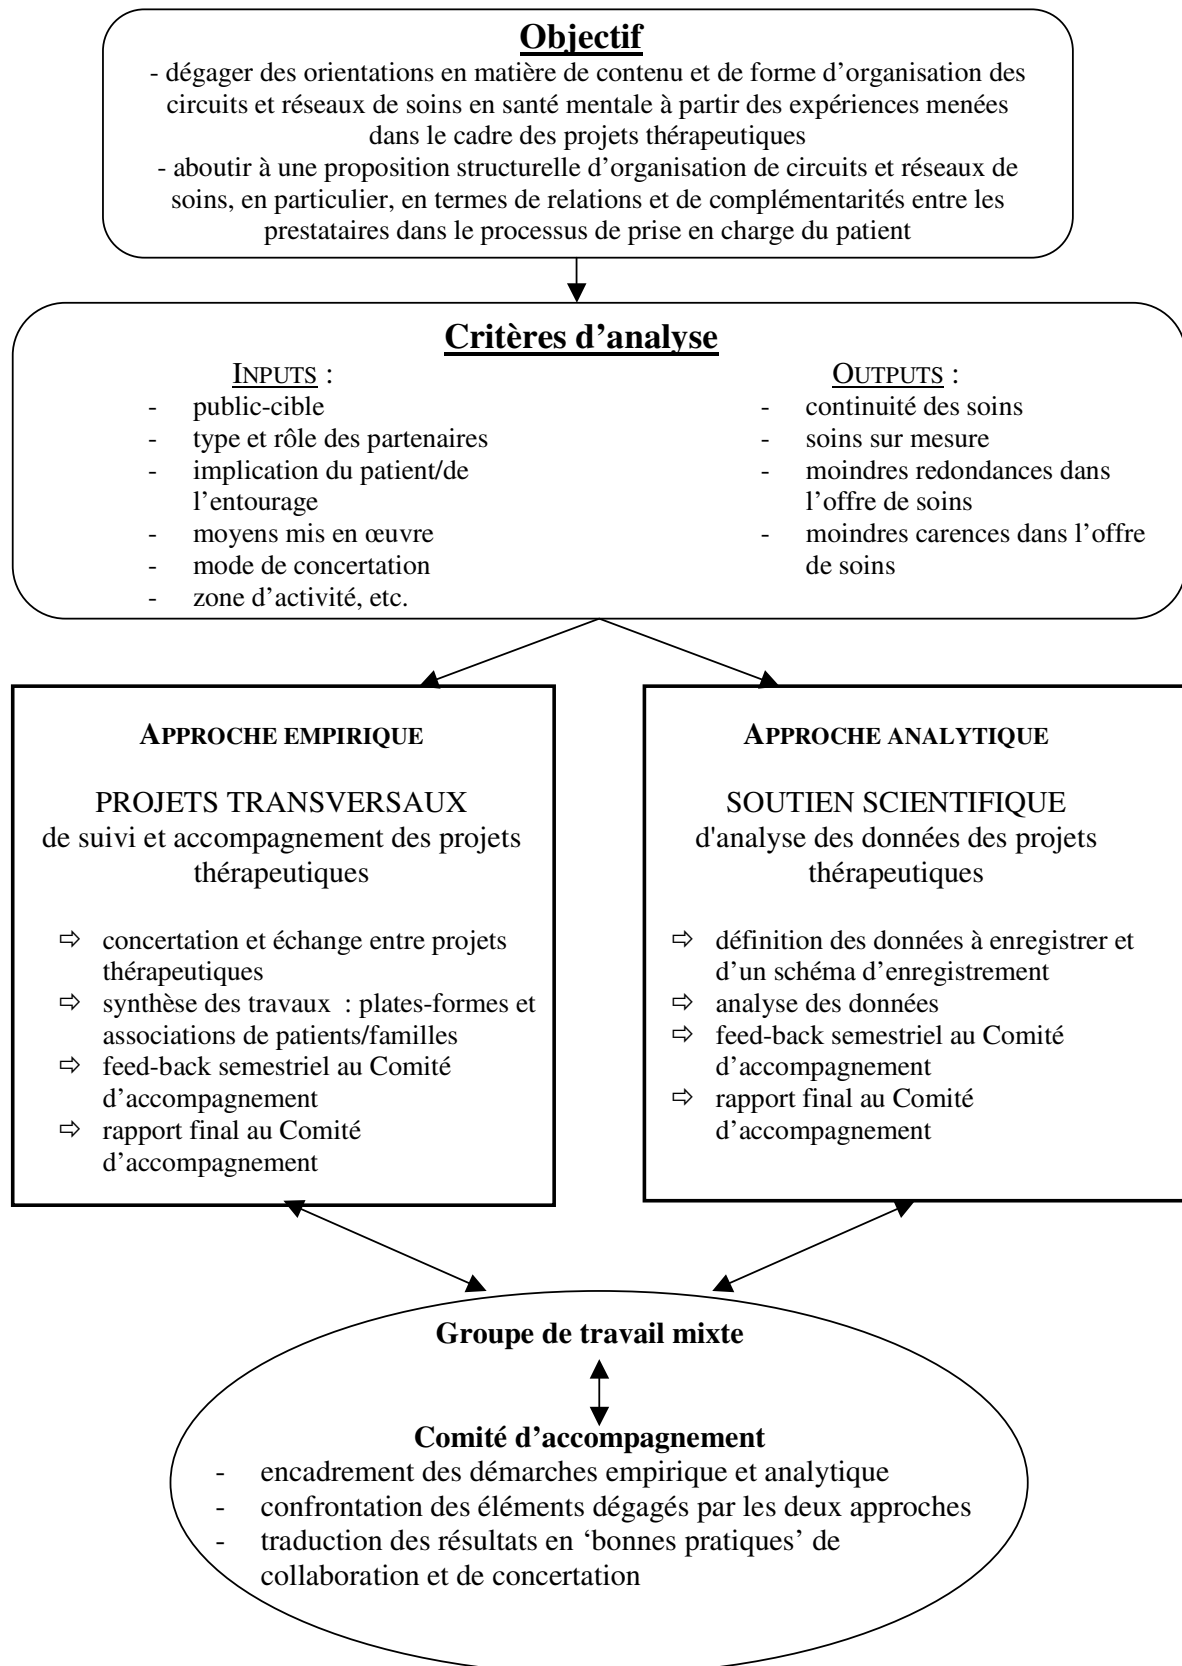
**Objectif**

- dégager des orientations en matière de contenu et de forme d'organisation des circuits et réseaux de soins en santé mentale à partir des expériences menées dans le cadre des projets thérapeutiques
- aboutir à une proposition structurelle d'organisation de circuits et réseaux de soins, en particulier, en termes de relations et de complémentarités entre les prestataires dans le processus de prise en charge du patient

**Critères d'analyse**

INPUTS :
- public-cible
- type et rôle des partenaires
- implication du patient/de l'entourage
- moyens mis en œuvre
- mode de concertation
- zone d'activité, etc.

OUTPUTS :
- continuité des soins
- soins sur mesure
- moindres redondances dans l'offre de soins
- moindres carences dans l'offre de soins

**APPROCHE EMPIRIQUE**

PROJETS TRANSVERSAUX
de suivi et accompagnement des projets thérapeutiques

⇨ concertation et échange entre projets thérapeutiques
⇨ synthèse des travaux : plates-formes et associations de patients/familles
⇨ feed-back semestriel au Comité d'accompagnement
⇨ rapport final au Comité d'accompagnement

**APPROCHE ANALYTIQUE**

SOUTIEN SCIENTIFIQUE
d'analyse des données des projets thérapeutiques

⇨ définition des données à enregistrer et d'un schéma d'enregistrement
⇨ analyse des données
⇨ feed-back semestriel au Comité d'accompagnement
⇨ rapport final au Comité d'accompagnement

**Groupe de travail mixte**

**Comité d'accompagnement**
- encadrement des démarches empirique et analytique
- confrontation des éléments dégagés par les deux approches
- traduction des résultats en 'bonnes pratiques' de collaboration et de concertation